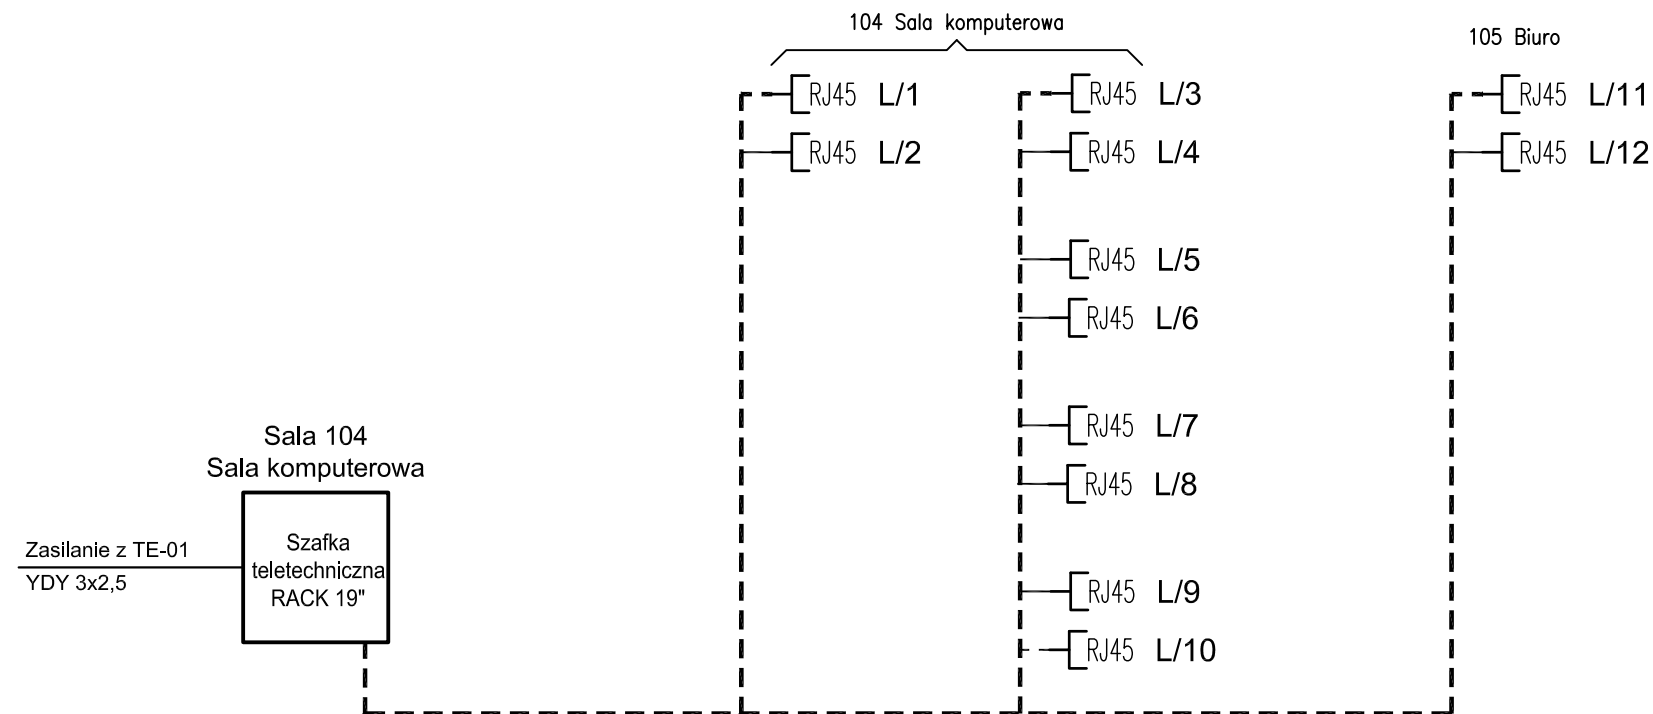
104 Sala komputerowa

105 Biuro

RJ45 L/1
RJ45 L/2

RJ45 L/3
RJ45 L/4
RJ45 L/5
RJ45 L/6
RJ45 L/7
RJ45 L/8
RJ45 L/9
RJ45 L/10

RJ45 L/11
RJ45 L/12

Sala 104
Sala komputerowa

Zasilanie z TE-01
YDY 3x2,5

Szafka teletechniczna RACK 19"